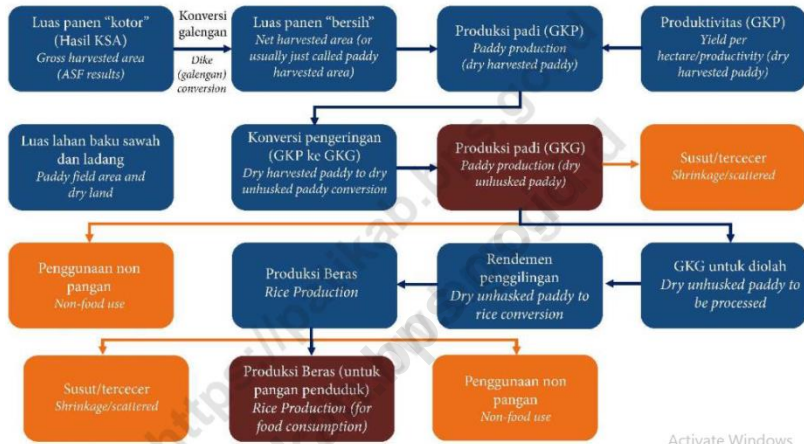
Luas panen "kotor" (Hasil KSA)
Gross harvested area (ASF results)

Konversi galengan
Dike (galengan) conversion

Luas panen "bersih"
Net harvested area (or usually just called paddy harvested area)

Produksi padi (GKP)
Paddy production (dry harvested paddy)

Produktivitas (GKP)
Yield per hectare/productivity (dry harvested paddy)

Luas lahan baku sawah dan ladang
Paddy field area and dry land

Konversi pengeringan (GKP ke GKG)
Dry harvested paddy to dry unhusked paddy conversion

Produksi padi (GKG)
Paddy production (dry unhusked paddy)

Susut/tercecer
Shrinkage/scattered

Penggunaan non pangan
Non-food use

Produksi Beras
Rice Production

Rendemen penggilingan
Dry unhasked paddy to rice conversion

GKG untuk diolah
Dry unhusked paddy to be processed

Susut/tercecer
Shrinkage/scattered

Produksi Beras (untuk pangan penduduk)
Rice Production (for food consumption)

Penggunaan non pangan
Non-food use

https://lpukap.bps.go.id

Activate Windows